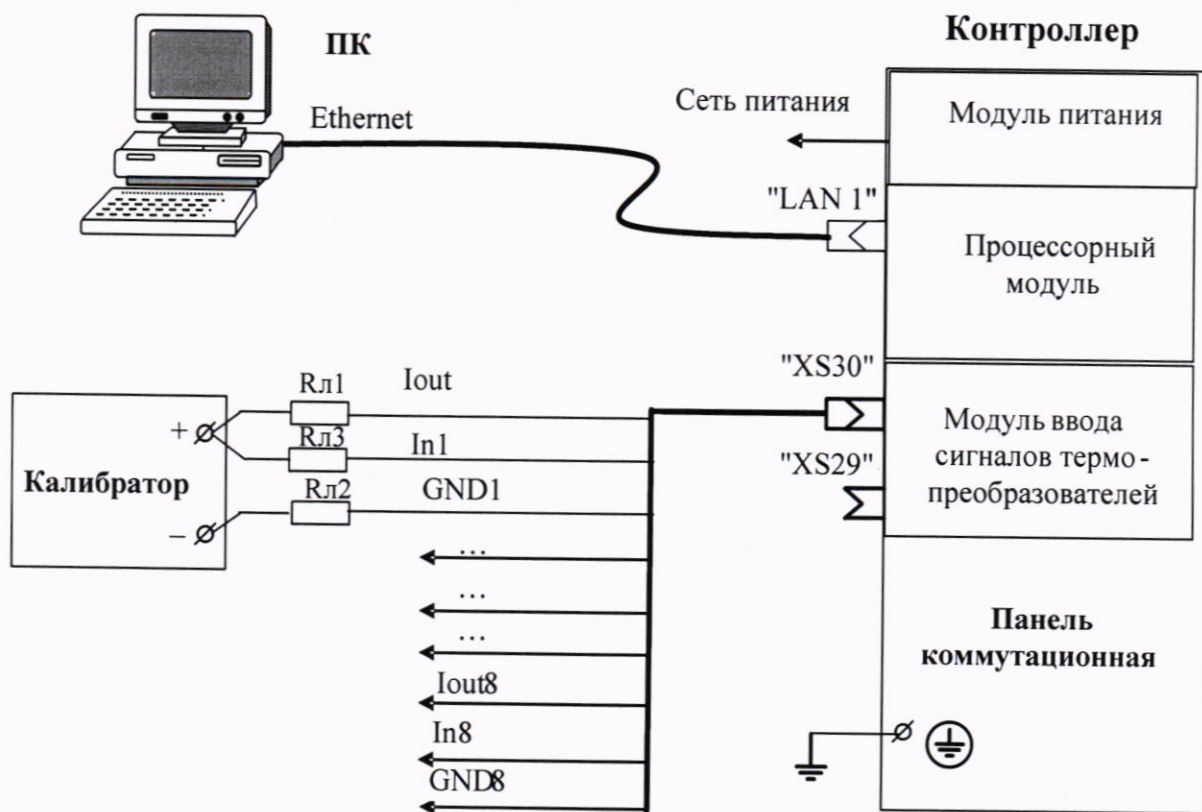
ПК

Контроллер

Ethernet

Сеть питания

Модуль питания

"LAN 1"

Процессорный модуль

"XS30"

Модуль ввода сигналов термопреобразователей

"XS29"

Rл1

Iout

Rл3

In1

Rл2

GND1

+

–

Калибратор

…

…

…

Iout8

In8

GND8

Панель коммутационная